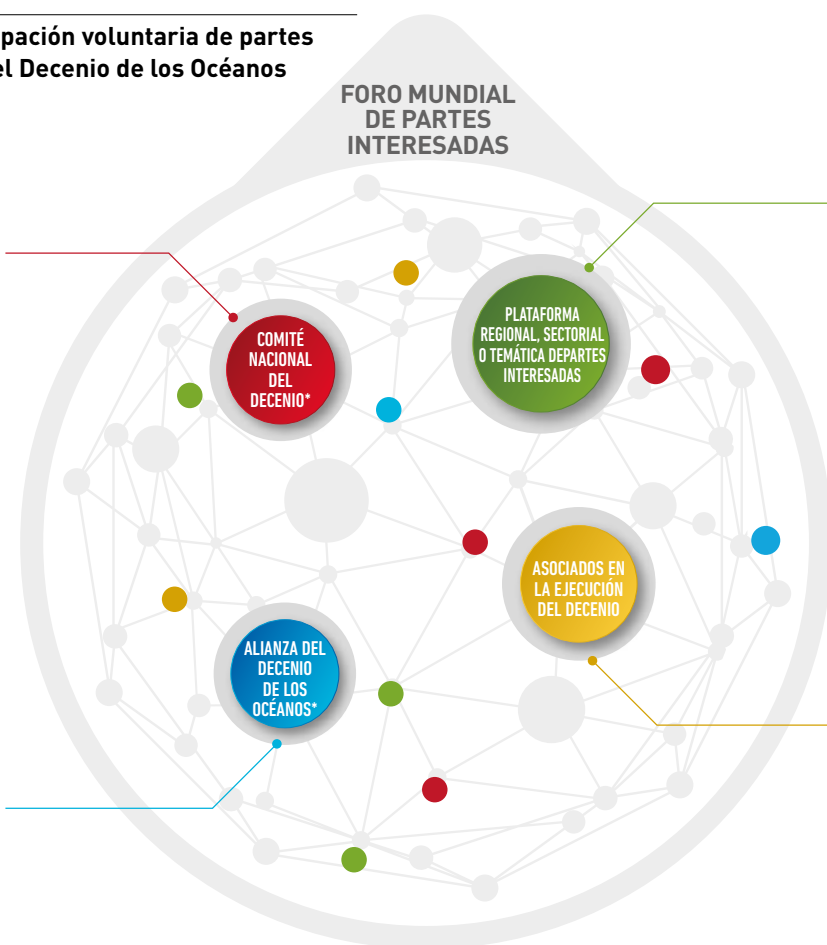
pación voluntaria de partes
el Decenio de los Océanos

FORO MUNDIAL DE PARTES INTERESADAS

COMITÉ NACIONAL DEL DECENIO*

PLATAFORMA REGIONAL, SECTORIAL O TEMÁTICA DEPARTES INTERESADAS

ASOCIADOS EN LA EJECUCIÓN DEL DECENIO

ALIANZA DEL DECENIO DE LOS OCÉANOS*